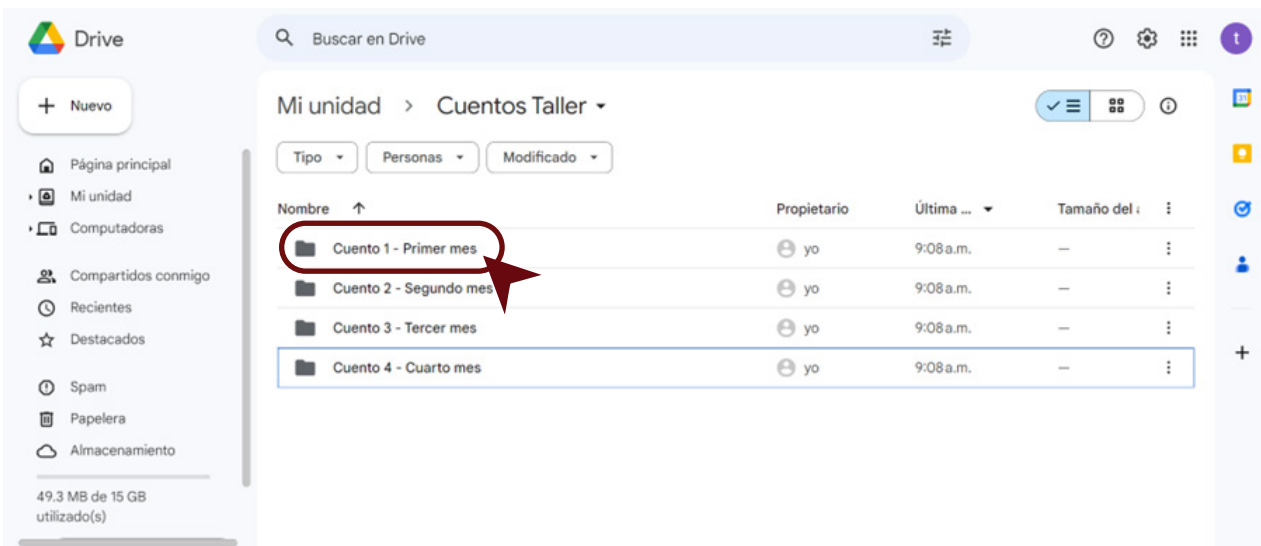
Drive

Buscar en Drive

t

Nuevo

Página principal
Mi unidad
Computadoras

Compartidos conmigo
Recientes
Destacados

Spam
Papelera
Almacenamiento

49.3 MB de 15 GB utilizado(s)

Mi unidad > Cuentos Taller

Tipo
Personas
Modificado

| Nombre | Propietario | Última ... | Tamaño del ; |
|---|---|---|---|
| Cuento 1 - Primer mes | yo | 9:08 a.m. | — |
| Cuento 2 - Segundo mes | yo | 9:08 a.m. | — |
| Cuento 3 - Tercer mes | yo | 9:08 a.m. | — |
| Cuento 4 - Cuarto mes | yo | 9:08 a.m. | — |

31
+